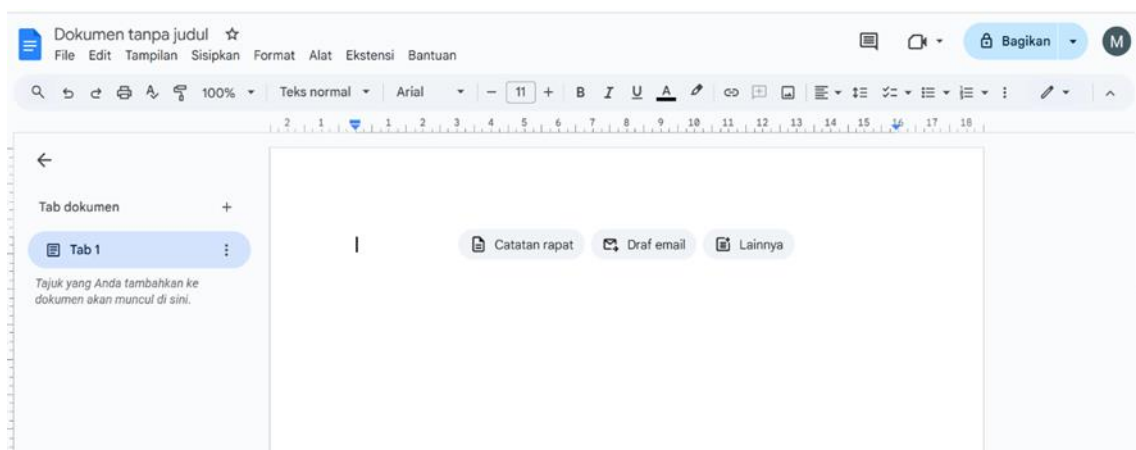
Dokumen tanpa judul ☆
File Edit Tampilan Sisipkan Format Alat Ekstensi Bantuan

Bagikan

M

100% Teks normal Arial 11 B I U A

2 1 1 2 3 4 5 6 7 8 9 10 11 12 13 14 15 16 17 18

Tab dokumen +

Tab 1

Tajuk yang Anda tambahkan ke dokumen akan muncul di sini.

Catatan rapat Draf email Lainnya